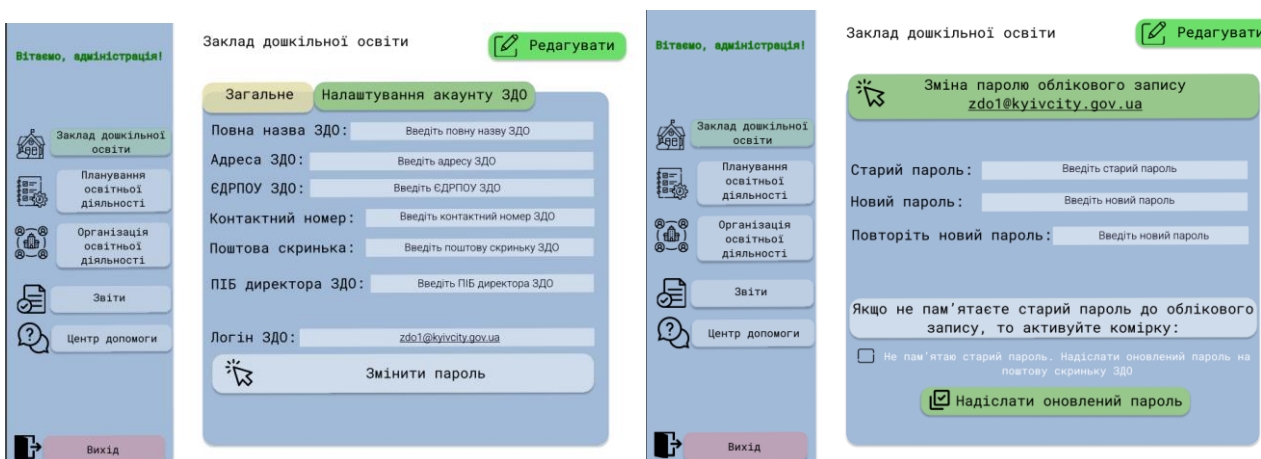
Вітаємо, адміністрація!

Заклад дошкільної освіти

Планування освітньої діяльності

Організація освітньої діяльності

Звіти

Центр допомоги

Вихід

Заклад дошкільної освіти

Редагувати

Загальне

Налаштування акаунту ЗДО

Повна назва ЗДО: Введіть повну назву ЗДО

Адреса ЗДО: Введіть адресу ЗДО

ЄДРПОУ ЗДО: Введіть ЄДРПОУ ЗДО

Контактний номер: Введіть контактний номер ЗДО

Поштова скринька: Введіть поштову скриньку ЗДО

ПІБ директора ЗДО: Введіть ПІБ директора ЗДО

Логін ЗДО: zdo1@kyivcity.gov.ua

Змінити пароль

Вітаємо, адміністрація!

Заклад дошкільної освіти

Планування освітньої діяльності

Організація освітньої діяльності

Звіти

Центр допомоги

Вихід

Заклад дошкільної освіти

Редагувати

Зміна паролю облікового запису zdo1@kyivcity.gov.ua

Старий пароль: Введіть старий пароль

Новий пароль: Введіть новий пароль

Повторіть новий пароль: Введіть новий пароль

Якщо не пам'ятаєте старий пароль до облікового запису, то активуйте комірку:

Не пам'ятаю старий пароль. Надіслати оновлений пароль на поштову скриньку ЗДО

Надіслати оновлений пароль